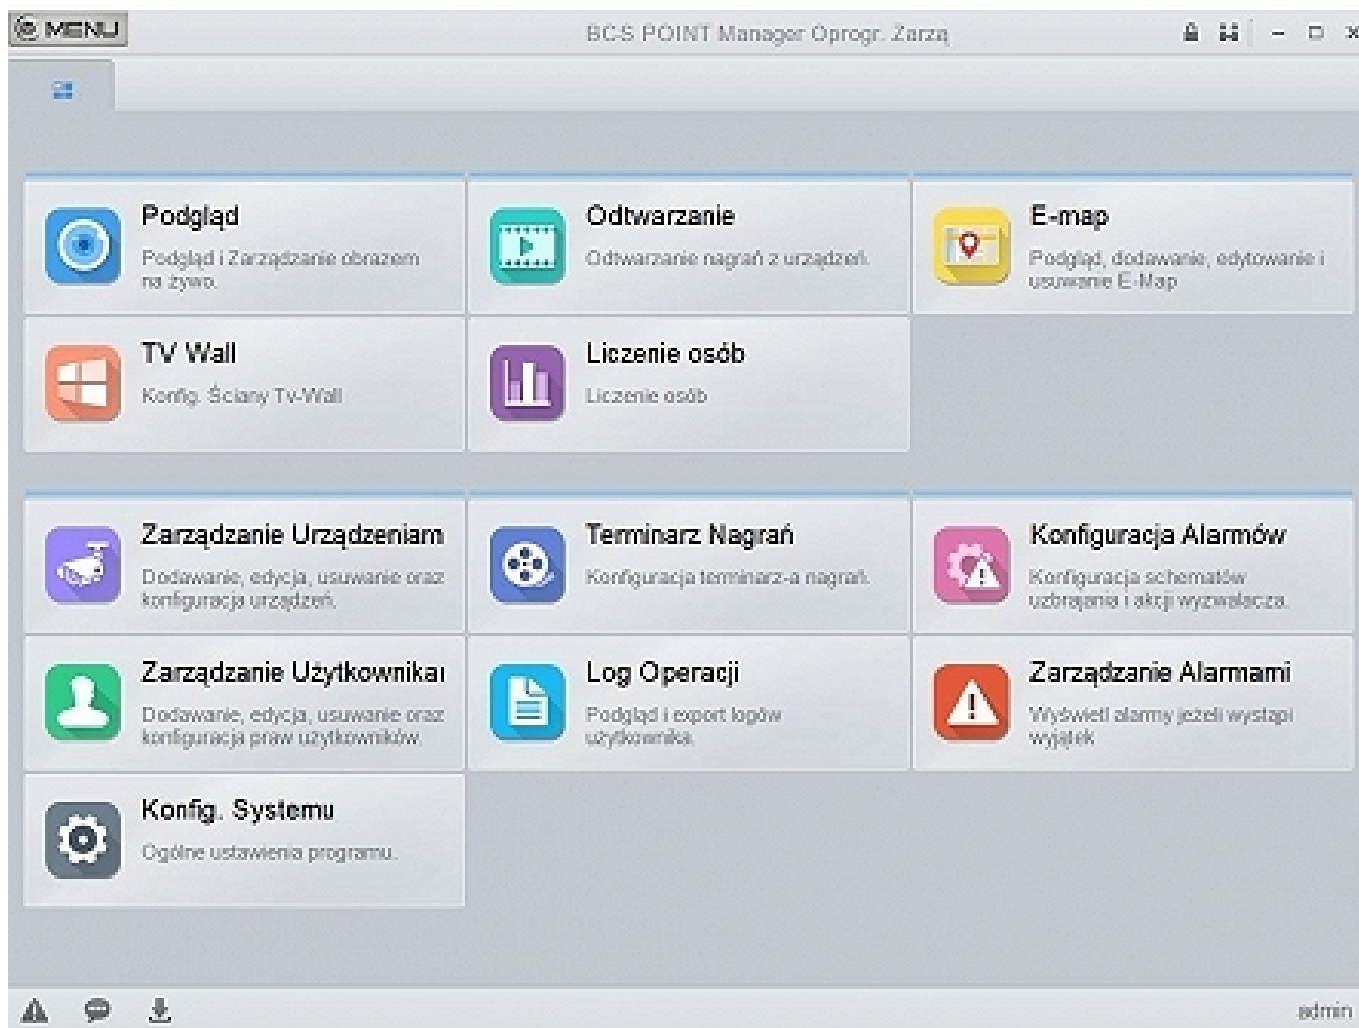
MENU

BCS POINT Manager Oprogr. Zarzą

Podgląd

Podgląd i Zarządzanie obrazem na żywo.

Odtwarzanie

Odtwarzanie nagrań z urządzeń.

E-map

Podgląd, dodawanie, edytowanie i usuwanie E-Map

TV Wall

Konfig. Ściany Tv-Wall

Liczenie osób

Liczenie osób

Zarządzanie Urządzeniam

Dodawanie, edycja, usuwanie oraz konfiguracja urządzeń.

Terminarz Nagrań

Konfiguracja terminarz-a nagrań.

Konfiguracja Alarmów

Konfiguracja schematów uzbrajania i akcji wyzwalacza.

Zarządzanie Użytkownikai

Dodawanie, edycja, usuwanie oraz konfiguracja praw użytkowników.

Log Operacji

Podgląd i export logów użytkownika.

Zarządzanie Alarmami

Wyświetl alarmy jeżeli wystąpi wyjątek

Konfig. Systemu

Ogólne ustawienia programu.

admin